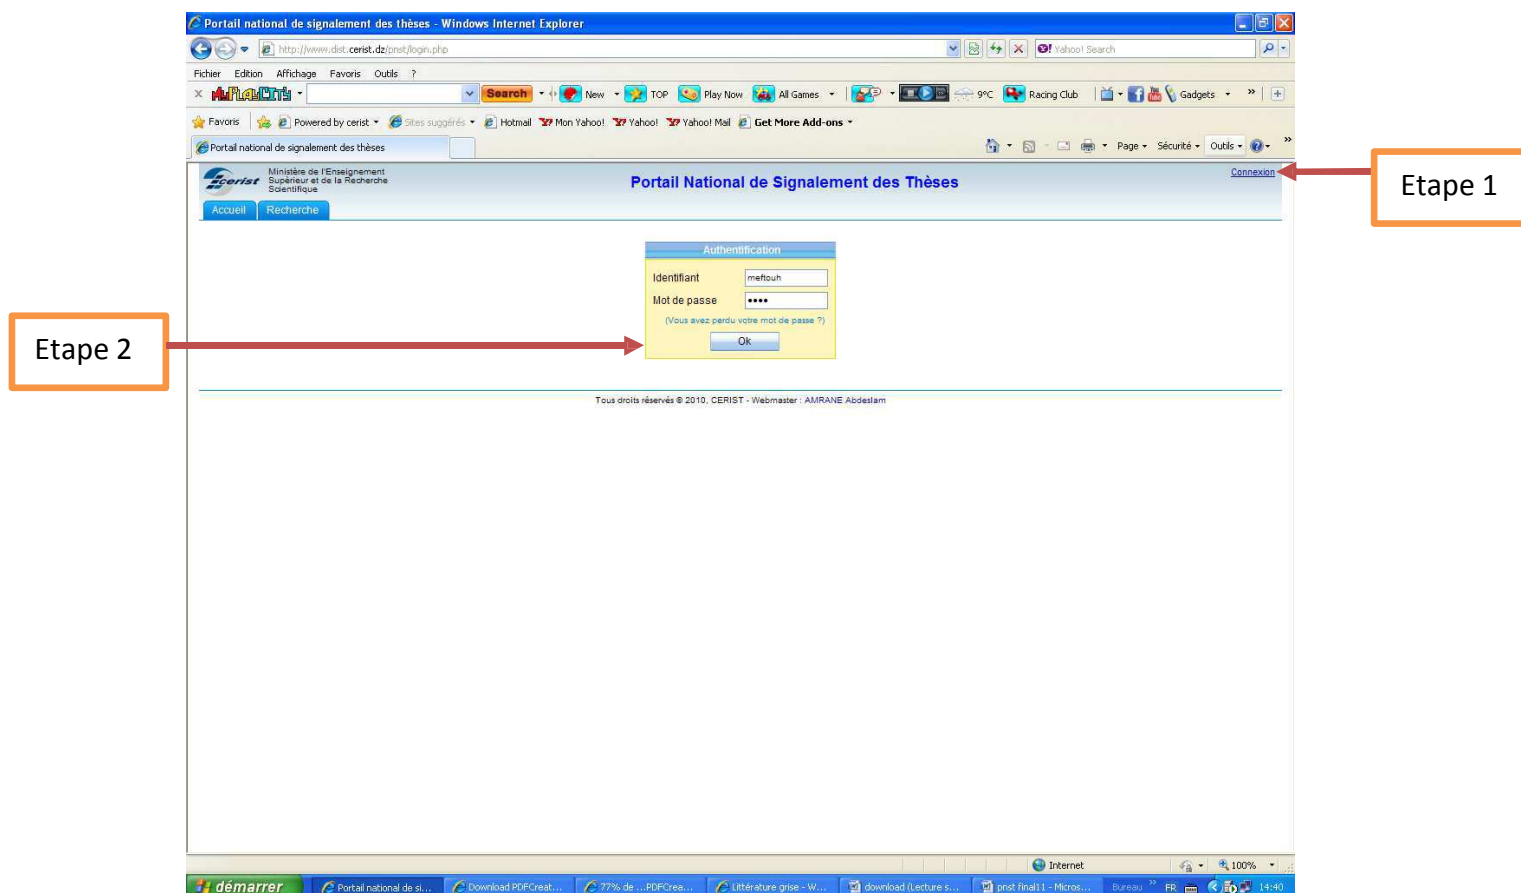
Portail national de signalement des thèses - Windows Internet Explorer

http://www.dist.cerist.dz/pnst/login.php

Yahoo! Search

Fichier Edition Affichage Favoris Outils ?

Search New TOP Play Now All Games 9°C Racing Club Gadgets

Favoris Powered by cerist Sites suggérés Hotmail Mon Yahoo! Yahoo! Yahoo! Mail Get More Add-ons

Portail national de signalement des thèses

Page Sécurité Outils

cerist Ministère de l'Enseignement Supérieur et de la Recherche Scientifique

Portail National de Signalement des Thèses

Connexion

Etape 1

Accueil Recherche

Authentification

Identifiant meftouh

Mot de passe ••••

(Vous avez perdu votre mot de passe ?)

Ok

Etape 2

Tous droits réservés © 2010, CERIST - Webmaster : AMRANE Abdeslam

Internet 100%

démarrer Portail national de si... Download PDFCreat... 77% de ...PDFCrea... Littérature grise - W... download (Lecture s... pnst final11 - Micros... Bureau FR 14:40